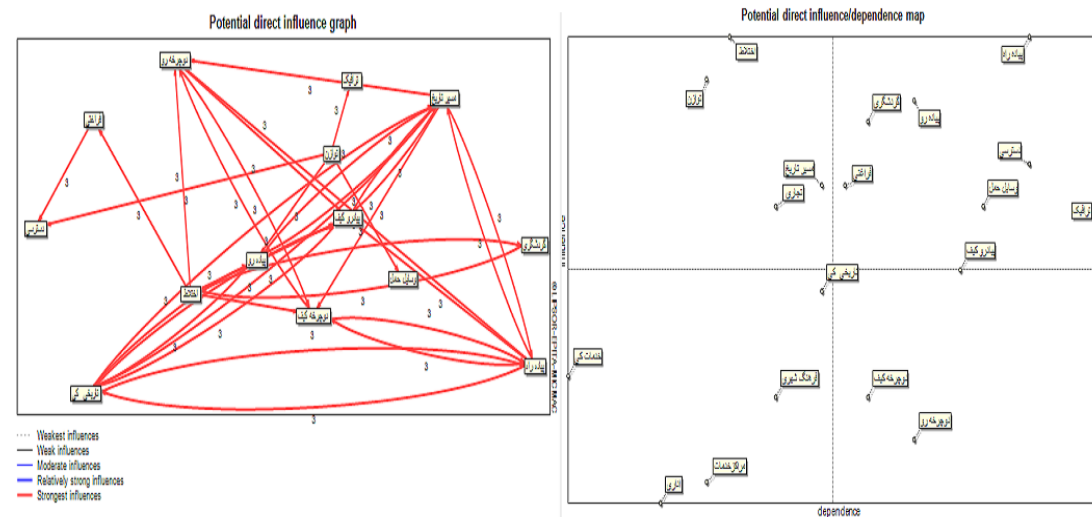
Potential direct influence graph

نوجه‌رو
ترافیک
مسیر تاریخ
خوانش
توازن
دسترسی
پیاده‌رو کیف
گردشگری
پیاده‌رو
اختلاط
وسایل حمل
نوجه‌رو کیف
پیاده‌راه
تاریخی کر

3 3 3 3 3 3 3 3 3 3 3 3 3 3 3 3 3 3 3 3 3 3

© LIPSOR-EPITA-MICMAC

Weakest influences
Weak influences
Moderate influences
Relatively strong influences
Strongest influences

Potential direct influence/dependence map

اختلاط
پیاده‌راه
توازن
گردشگری
پیاده‌رو
دسترسی
مسیر تاریخ
خوانش
تجاری
وسایل حمل
ترافیک
پیاده‌رو کیف
تاریخی کر
خدمات کر
فرهنگ شهری
نوجه‌رو کیف
نوجه‌رو
مراکز خدمات
انرژی

influence
dependence